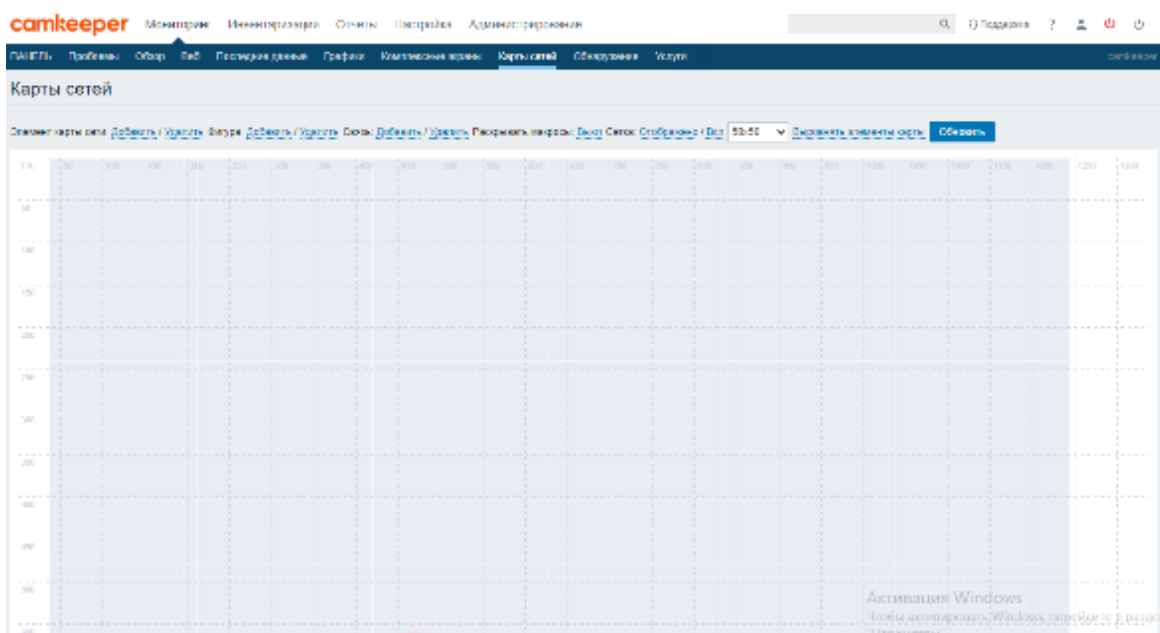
camkeeper Мониторинг Инвентаризация Отчеты Настройка Администрирование

Поддержка ?

ПАНЕЛЬ Проблемы Обзор Веб Последние данные Графики Комплексные экраны Карты сетей Обнаружение Услуги

camkeeper

Карты сетей

Элемент карты сети: Добавить / Удалить Фигура: Добавить / Удалить Связь: Добавить / Удалить Расширенные макросы: Выкл Сетка: Отображено / Вкл 50x50 Выровнять элементы карты Обновить

100 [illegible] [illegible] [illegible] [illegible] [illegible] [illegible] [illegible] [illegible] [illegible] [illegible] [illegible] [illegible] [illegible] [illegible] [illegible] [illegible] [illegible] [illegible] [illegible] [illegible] 1250 1300

50

100

150

200

250

300

350

400

450

500

Активация Windows
Чтобы активировать Windows, перейдите в разд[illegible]
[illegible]